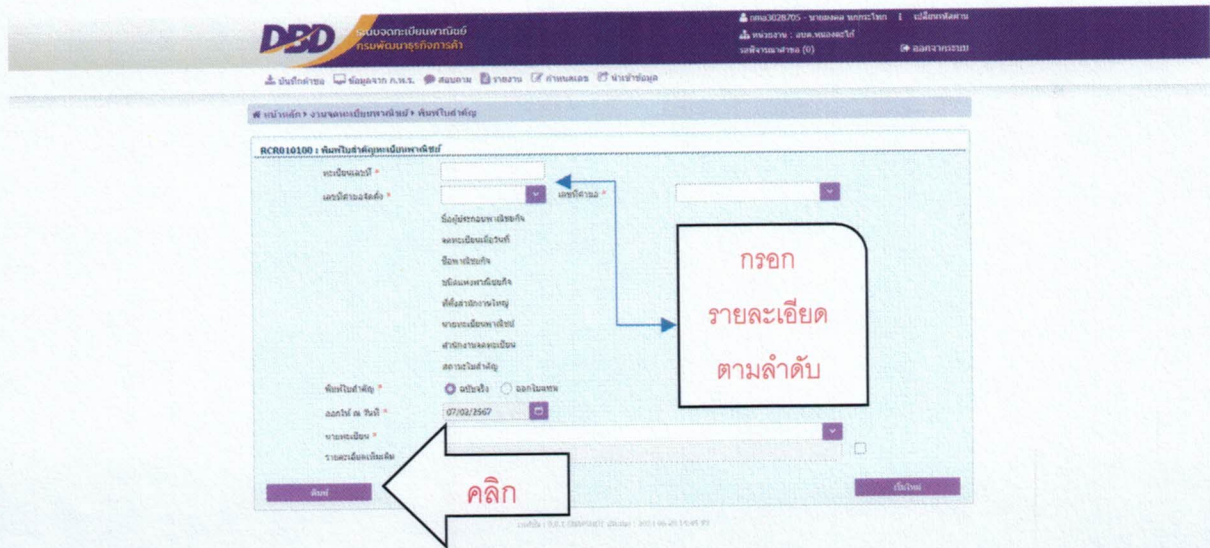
DBD ระบบจดทะเบียนพาณิชย์ กรมพัฒนาธุรกิจการค้า

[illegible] - นายมงคล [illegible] | เปลี่ยนรหัสผ่าน
หน่วยงาน : อบต.หนองแซไก่
รอพิจารณาคำขอ (0)
ออกจากระบบ

บันทึกคำขอ ข้อมูลจาก ภ.พ.ร. สอบถาม รายงาน กำหนดเอง นำเข้าข้อมูล

หน้าหลัก > งานจดทะเบียนพาณิชย์ > พิมพ์ใบสำคัญ

RCR010100 : พิมพ์ใบสำคัญทะเบียนพาณิชย์

ทะเบียนเลขที่ *
เลขที่คำขอจัดตั้ง *
เลขที่คำขอ *
ชื่อผู้ประกอบพาณิชยกิจ
จดทะเบียนเมื่อวันที่
ชื่อพาณิชยกิจ
ชนิดแห่งพาณิชยกิจ
ที่ตั้งสำนักงานใหญ่
นายทะเบียนพาณิชย์
สำนักงานจดทะเบียน
สถานะใบสำคัญ
พิมพ์ใบสำคัญ * ฉบับจริง ออกใบแทน
ลงวันที่ ณ วันที่ * 07/02/2567
นายทะเบียน *
รายละเอียดเพิ่มเติม

พิมพ์
เริ่มใหม่

กรอก
รายละเอียด
ตามลำดับ

คลิก

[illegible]